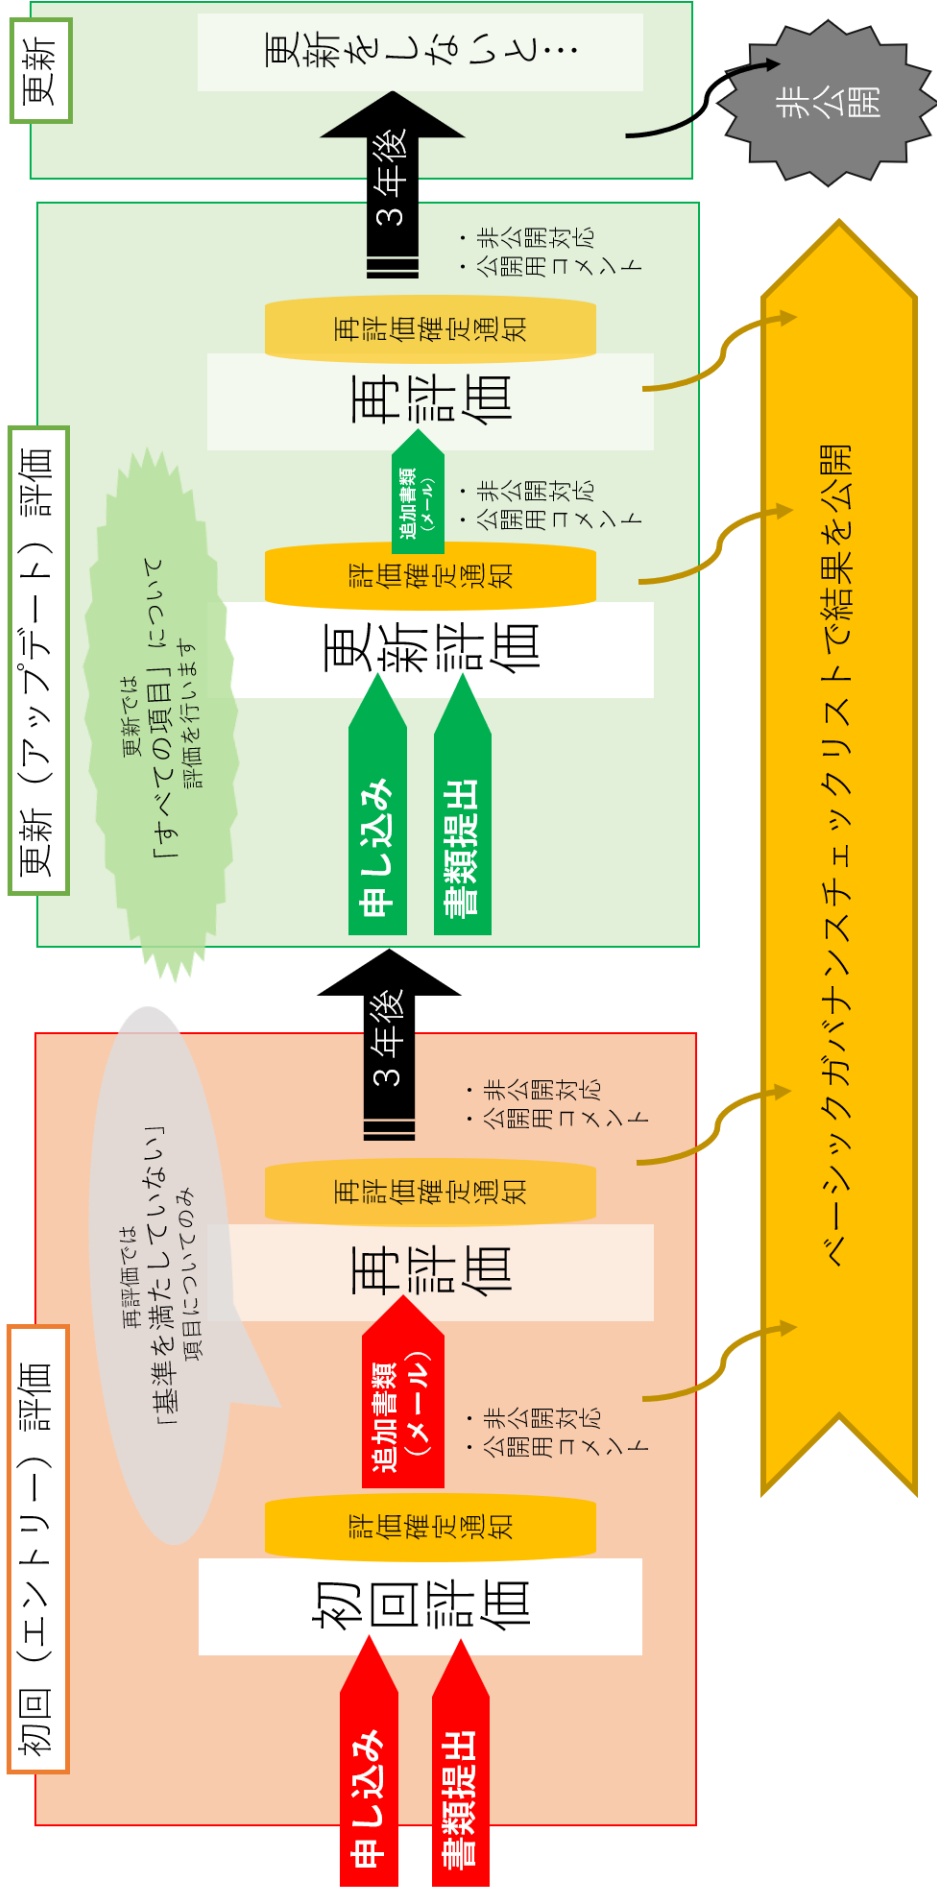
初回（エントリー）評価

申し込み
書類提出
初回評価
評価確定通知
追加書類（メール）
・非公開対応
・公開用コメント
再評価
再評価確定通知
・非公開対応
・公開用コメント
再評価では「基準を満たしていない」項目についてのみ
3年後

更新（アップデート）評価

申し込み
書類提出
更新評価
評価確定通知
追加書類（メール）
・非公開対応
・公開用コメント
再評価
再評価確定通知
・非公開対応
・公開用コメント
更新では「すべての項目」について評価を行います
3年後

更新

更新をしないと…
非公開

ベーシックガバナンスチェックリストで結果を公開